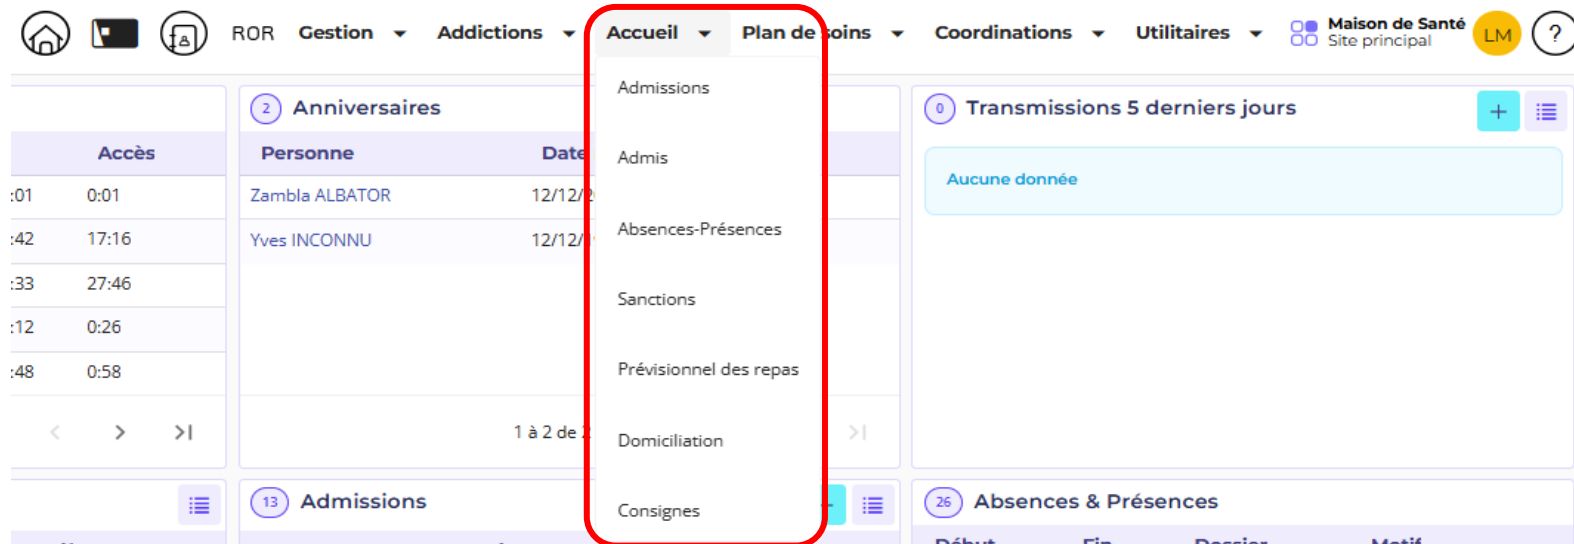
ROR Gestion Addictions Accueil Plan de soins Coordinations Utilitaires Maison de Santé Site principal LM ?

Admissions

Admis

Absences-Présences

Sanctions

Prévisionnel des repas

Domiciliation

Consignes

Accès

| | Accès |
|---|---|
| :01 | 0:01 |
| :42 | 17:16 |
| :33 | 27:46 |
| :12 | 0:26 |
| :48 | 0:58 |

2 Anniversaires

| Personne | Date |
|---|---|
| Zambla ALBATOR | 12/12/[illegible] |
| Yves INCONNU | 12/12/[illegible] |

1 à 2 de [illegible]

0 Transmissions 5 derniers jours

Aucune donnée

13 Admissions

26 Absences & Présences

Début Fin Dossier Motif